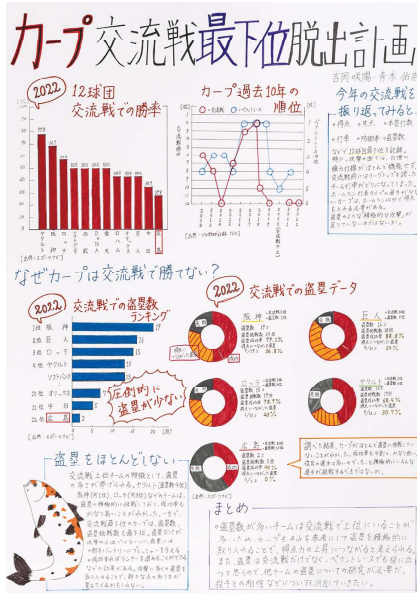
カープ交流戦最下位脱出計画

吉岡 咲陽 青木 依冴

2022 12球団 交流戦での勝率

カープ過去10年の順位

今年の交流戦を振り返ってみると…

[出典：スポーツナビ]

なぜカープは交流戦で勝てない？

2022 交流戦での盗塁数ランキング

1位 阪神
2位 巨人
3位 ロッテ
4位 ヤクルト
5位 ソフトバンク
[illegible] オリックス
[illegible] 中日
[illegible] 広島

圧倒的に盗塁が少ない！

[出典：スポーツナビ]

2022 交流戦での盗塁データ

阪神
巨人
ロッテ
ヤクルト
広島

盗塁をほとんどしない

調べた結果、カープがほとんど盗塁をしないことがわかった。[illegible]

まとめ

○盗塁数が多いチームは交流戦で上位になることが多い。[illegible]